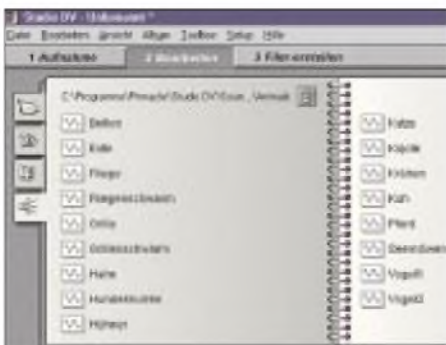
Studio DV - Unbenannt *
Datei Bearbeiten Ansicht Ablage Toolbox Setup Hilfe
1 Aufnehmen
2 Bearbeiten
3 Film erstellen
C:\Programme\Pinnacle\Studio DV\Sound...\Vermisch
Bellen
Eule
Fliege
Fliegenschwarm
Grille
Grillenschwarm
Hahn
Hundeknurren
Hühner
Katze
Kojote
Krähen
Kuh
Pferd
Seemöwen
Vogel1
Vogel2